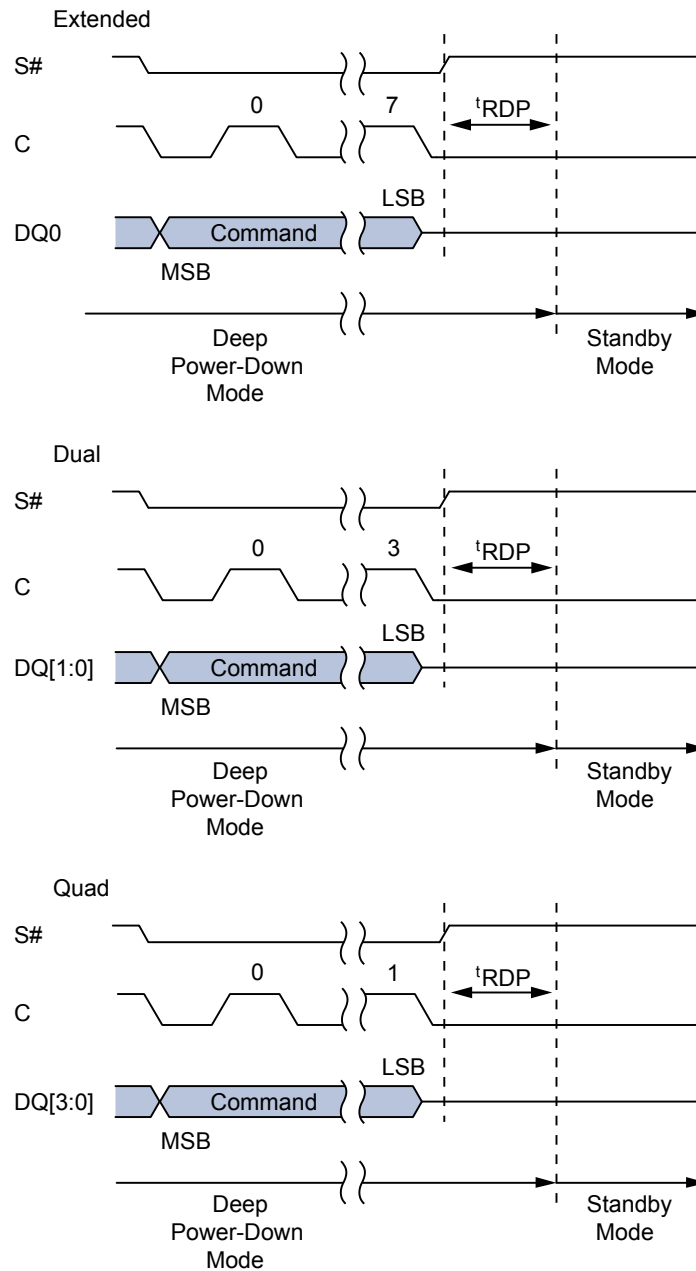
Extended

S#

C

0

7

$^{t}$RDP

LSB

DQ0

Command

MSB

Deep Power-Down Mode

Standby Mode

Dual

S#

C

0

3

$^{t}$RDP

LSB

DQ[1:0]

Command

MSB

Deep Power-Down Mode

Standby Mode

Quad

S#

C

0

1

$^{t}$RDP

LSB

DQ[3:0]

Command

MSB

Deep Power-Down Mode

Standby Mode